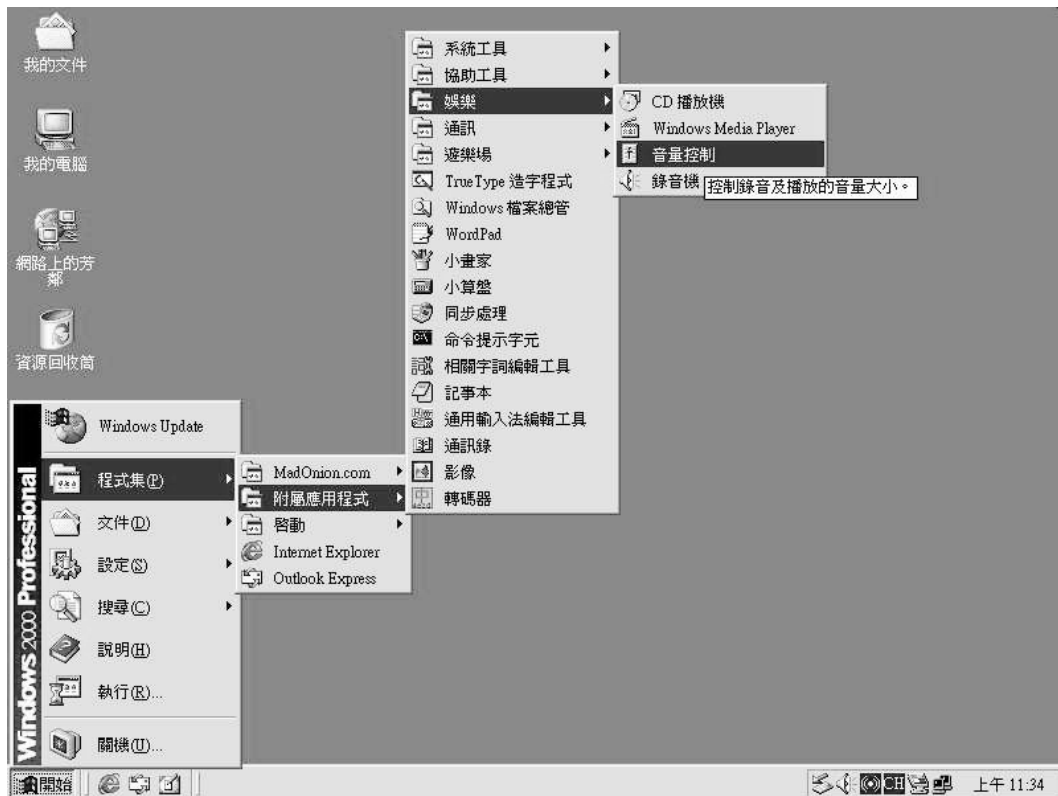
我的文件

我的電腦

網路上的芳鄰

資源回收筒

Windows 2000 Professional

Windows Update

程式集(P)

文件(D)

設定(S)

搜尋(C)

說明(H)

執行(R)...

關機(U)...

MadOnion.com

附屬應用程式

啓動

Internet Explorer

Outlook Express

系統工具

協助工具

娛樂

通訊

遊樂場

TrueType 造字程式

Windows 檔案總管

WordPad

小畫家

小算盤

同步處理

命令提示字元

相關字詞編輯工具

記事本

通用輸入法編輯工具

通訊錄

影像

轉碼器

CD 播放機

Windows Media Player

音量控制

錄音機

控制錄音及播放的音量大小。

開始

CH

上午 11:34